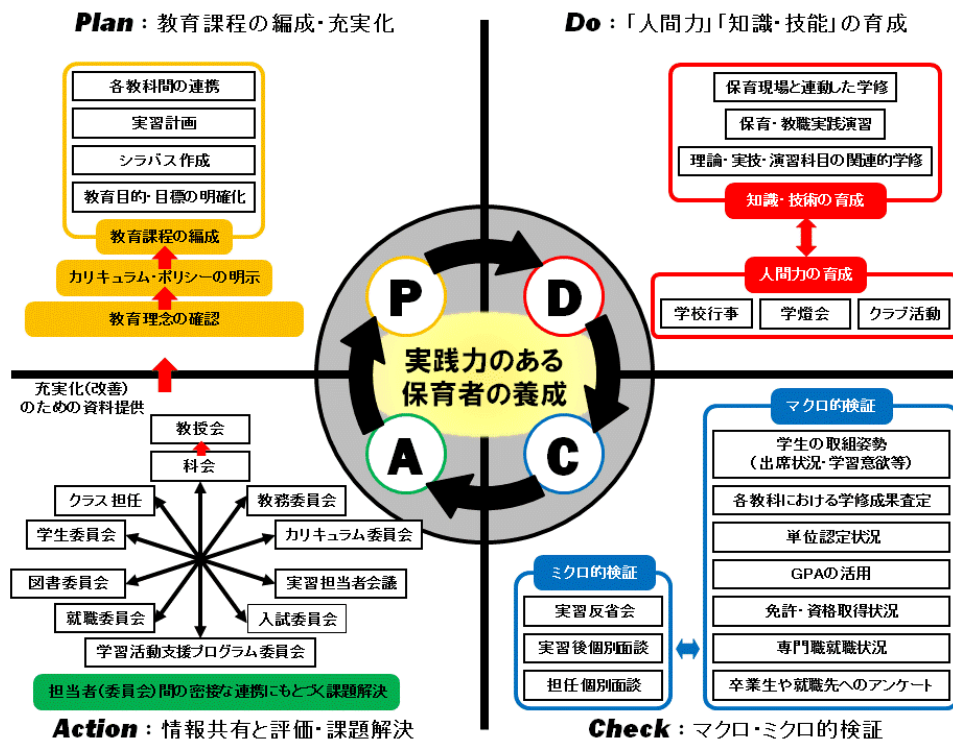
Plan：教育課程の編成・充実化

各教科間の連携
実習計画
シラバス作成
教育目的・目標の明確化
教育課程の編成
カリキュラム・ポリシーの明示
教育理念の確認

Do：「人間力」「知識・技能」の育成

保育現場と連動した学修
保育・教職実践演習
理論・実技・演習科目の関連的学修
知識・技術の育成
人間力の育成
学校行事
学燈会
クラブ活動

P
D
実践力のある
保育者の養成
A
C

充実化(改善)
のための資料提供

教授会
科会
クラス担任
教務委員会
学生委員会
カリキュラム委員会
図書委員会
実習担当者会議
就職委員会
入試委員会
学習活動支援プログラム委員会
担当者(委員会)間の密接な連携にもとづく課題解決

Action：情報共有と評価・課題解決

マクロ的検証
学生の取組姿勢
(出席状況・学習意欲等)
各教科における学修成果査定
単位認定状況
GPAの活用
免許・資格取得状況
専門職就職状況
卒業生や就職先へのアンケート

ミクロ的検証
実習反省会
実習後個別面談
担任個別面談

Check：マクロ・ミクロ的検証